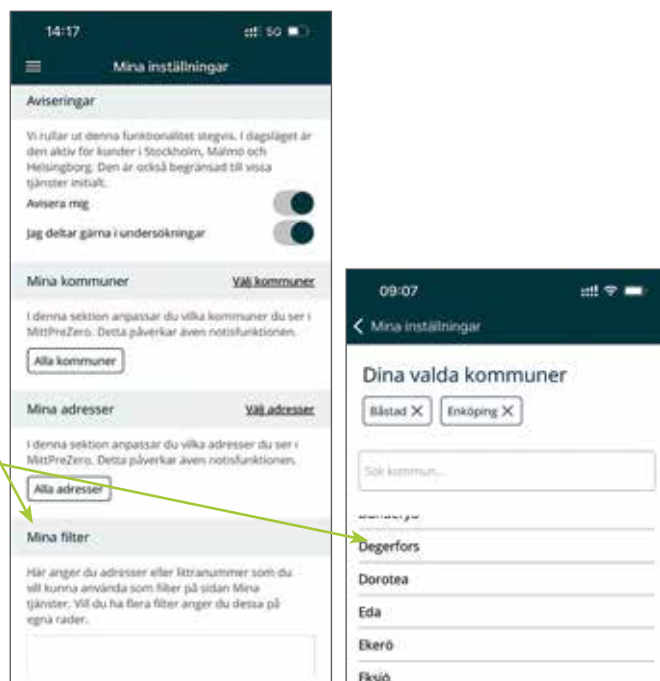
14:17

5G

Mina inställningar

Aviseringar

Vi rullar ut denna funktionalitet stegvis. I dagsläget är den aktiv för kunder i Stockholm, Malmö och Helsingborg. Den är också begränsad till vissa tjänster initialt.

Avisera mig

Jag deltar gärna i undersökningar

Mina kommuner

Välj kommuner

I denna sektion anpassar du vilka kommuner du ser i MittPreZero. Detta påverkar även notisfunktionen.

Alla kommuner

Mina adresser

Välj adresser

I denna sektion anpassar du vilka adresser du ser i MittPreZero. Detta påverkar även notisfunktionen.

Alla adresser

Mina filter

Här anger du adresser eller littranummer som du vill kunna använda som filter på sidan Mina tjänster. Vill du ha flera filter anger du dessa på egna rader.

09:07

Mina inställningar

Dina valda kommuner

Båstad

Enköping

Sök kommun...

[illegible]

Degerfors

Dorotea

Eda

Ekerö

Eksjö